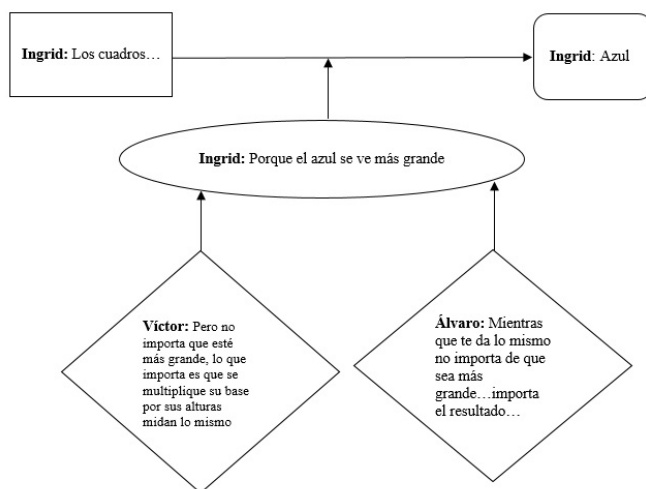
**Ingrid:** Los cuadros…

**Ingrid**: Azul

**Ingrid:** Porque el azul se ve más grande

**Víctor:** Pero no importa que esté más grande, lo que importa es que se multiplique su base por sus alturas midan lo mismo

**Álvaro:** Mientras que te da lo mismo no importa de que sea más grande…importa el resultado…